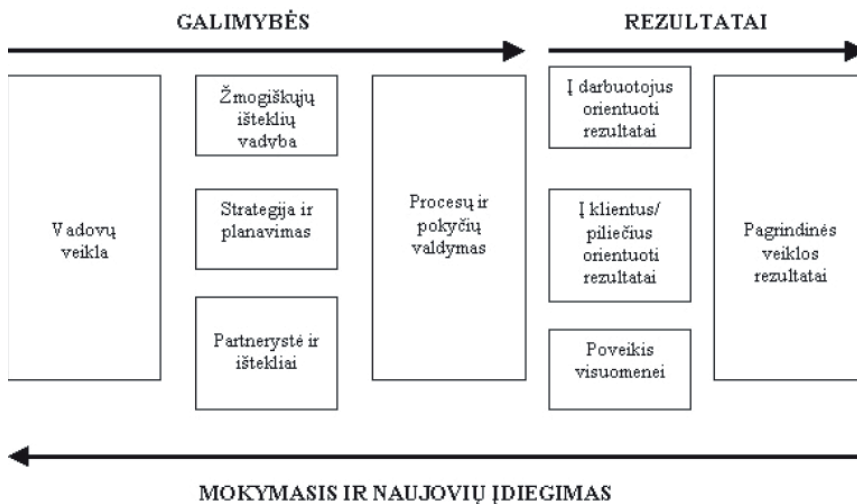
GALIMYBĖS

REZULTATAI

Vadovų veikla

Žmogiškųjų išteklių vadyba

Strategija ir planavimas

Partnerystė ir ištekliai

Procesų ir pokyčių valdymas

Į darbuotojus orientuoti rezultatai

Į klientus/ piliečius orientuoti rezultatai

Poveikis visuomenei

Pagrindinės veiklos rezultatai

MOKYMASIS IR NAUJOVIŲ ĮDIEGIMAS